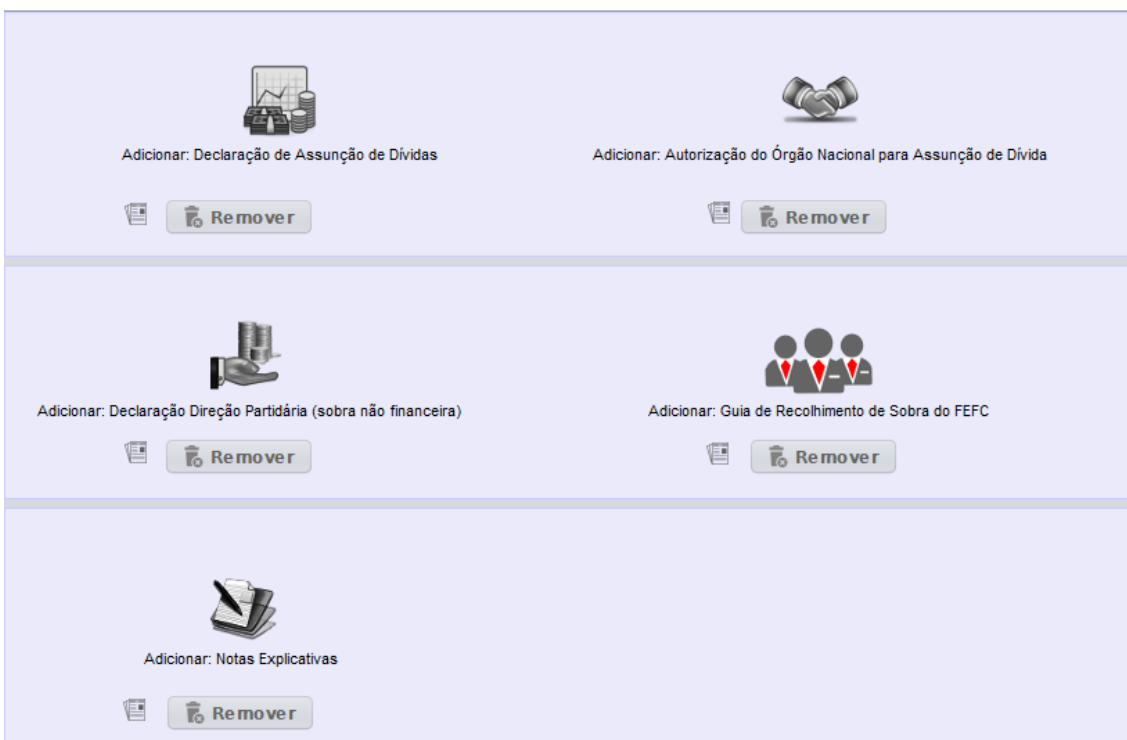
Adicionar: Declaração de Assunção de Dívidas

Remover

Adicionar: Autorização do Órgão Nacional para Assunção de Dívida

Remover

Adicionar: Declaração Direção Partidária (sobra não financeira)

Remover

Adicionar: Guia de Recolhimento de Sobra do FEFC

Remover

Adicionar: Notas Explicativas

Remover